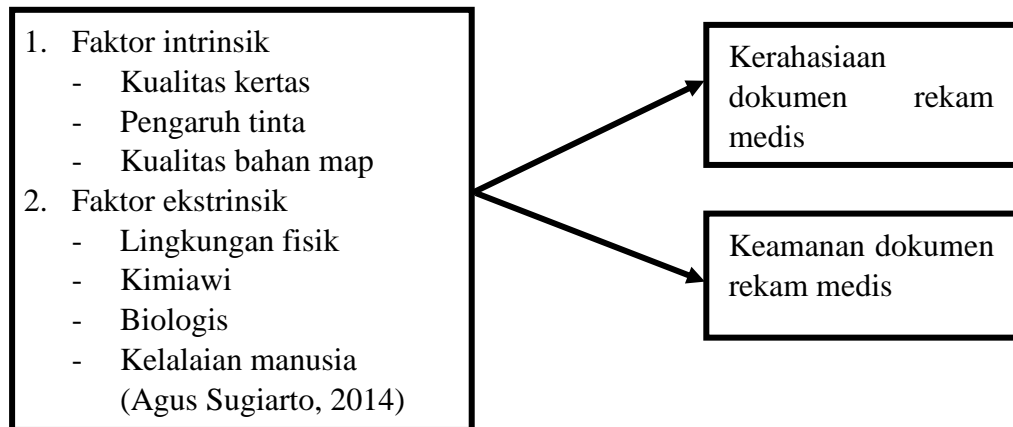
1. Faktor intrinsik
- Kualitas kertas
- Pengaruh tinta
- Kualitas bahan map
2. Faktor ekstrinsik
- Lingkungan fisik
- Kimiawi
- Biologis
- Kelalaian manusia
(Agus Sugiarto, 2014)

Kerahasiaan dokumen rekam medis

Keamanan dokumen rekam medis